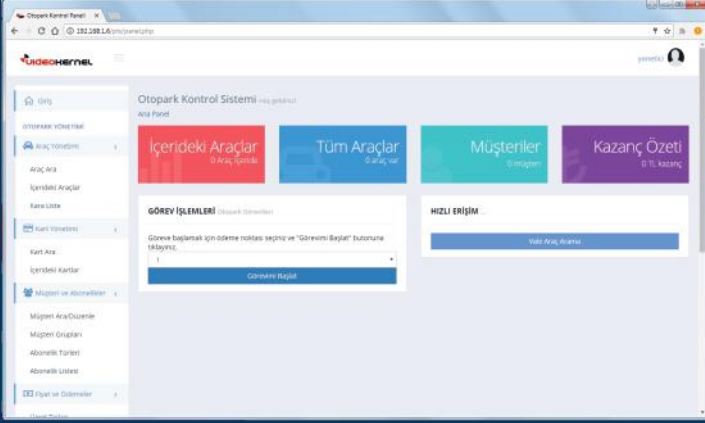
Otopark Kontrol Paneli ×

192.168.1.6/pts/panel.php

VIDEOKERNEL

yonetici

Giriş

OTOPARK YÖNETİMİ

Araç Yönetimi

Araç Ara

İçerideki Araçlar

Kara Liste

Kart Yönetimi

Kart Ara

İçerideki Kartlar

Müşteri ve Abonelikler

Müşteri Ara/Düzenle

Müşteri Grupları

Abonelik Türleri

Abonelik Listesi

Fiyat ve Ödemeler

Otopark Kontrol Sistemi Hoş geldiniz!

Ana Panel

İçerideki Araçlar
0 Araç İçeride

Tüm Araçlar
0 araç var

Müşteriler
0 müşteri

Kazanç Özeti
0 TL kazanç

GÖREV İŞLEMLERİ Otopark Görevleri

Göreve başlamak için ödeme noktası seçiniz ve "Görevimi Başlat" butonuna tıklayınız.

1

Görevimi Başlat

HIZLI ERİŞİM ...

Vaki Araç Araması